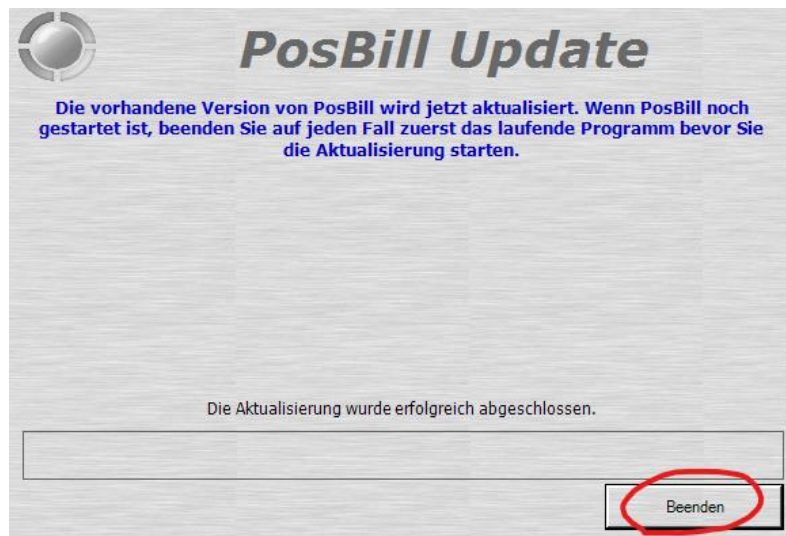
PosBill Update

Die vorhandene Version von PosBill wird jetzt aktualisiert. Wenn PosBill noch gestartet ist, beenden Sie auf jeden Fall zuerst das laufende Programm bevor Sie die Aktualisierung starten.

Die Aktualisierung wurde erfolgreich abgeschlossen.

Beenden